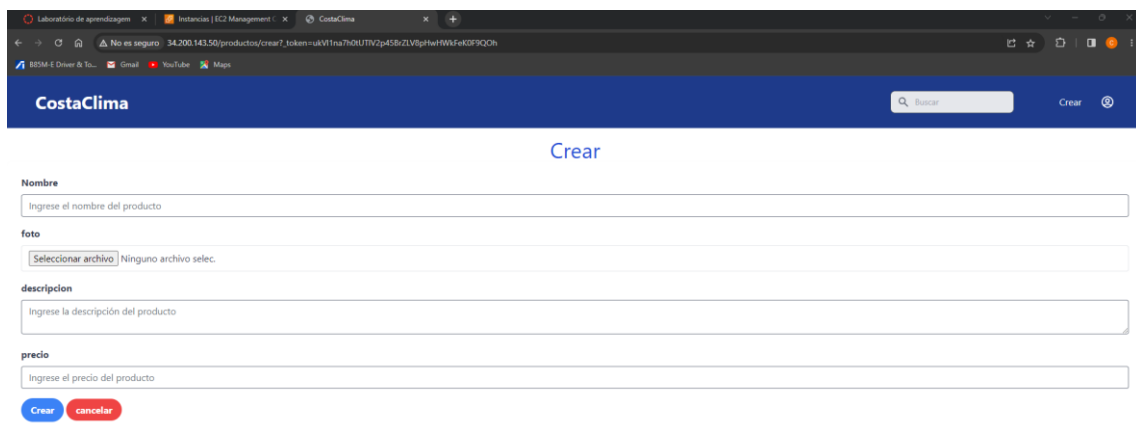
Laboratório de aprendizagem × | Instancias | EC2 Management C × | CostaClima ×

No es seguro 34.200.143.50/productos/crear?_token=ukVI1na7h0tUTIV2p45BrZLV8pHwHWkFeK0F9QOh

B85M-E Driver & To... Gmail YouTube Maps

CostaClima

Buscar

Crear

Crear

Nombre

Ingrese el nombre del producto

foto

Seleccionar archivo Ninguno archivo selec.

descripcion

Ingrese la descripción del producto

precio

Ingrese el precio del producto

Crear cancelar